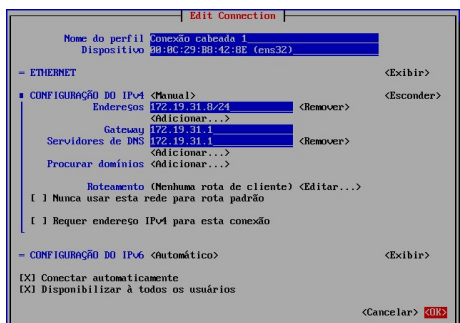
Edit Connection

Nome do perfil Conexão cabeada 1
Dispositivo 00:0C:29:B8:42:8E (ens32)

═ ETHERNET <Exibir>

╤ CONFIGURAÇÃO DO IPv4 <Manual> <Esconder>
Endereços 172.19.31.8/24 <Remover>
<Adicionar...>
Gateway 172.19.31.1
Servidores de DNS 172.19.31.1 <Remover>
<Adicionar...>
Procurar domínios <Adicionar...>

Roteamento (Nenhuma rota de cliente) <Editar...>
[ ] Nunca usar esta rede para rota padrão

[ ] Requer endereço IPv4 para esta conexão

═ CONFIGURAÇÃO DO IPv6 <Automático> <Exibir>

[X] Conectar automaticamente
[X] Disponibilizar à todos os usuários

<Cancelar> <OK>